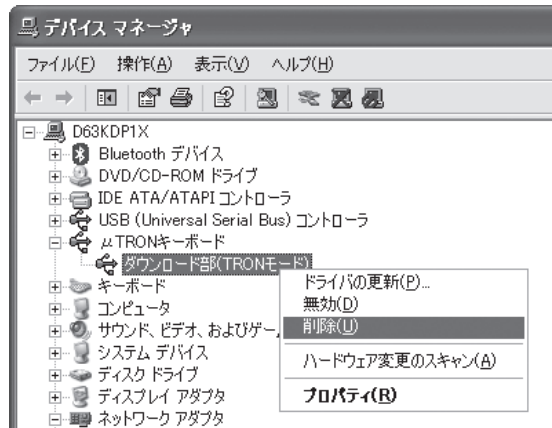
デバイス マネージャ

ファイル(F) 操作(A) 表示(V) ヘルプ(H)

D63KDP1X
Bluetooth デバイス
DVD/CD-ROM ドライブ
IDE ATA/ATAPI コントローラ
USB (Universal Serial Bus) コントローラ
μTRONキーボード
ダウンロード部(TRONモード)
キーボード
コンピュータ
サウンド、ビデオ、およびゲー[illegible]
システム デバイス
ディスク ドライブ
ディスプレイ アダプタ
ネットワーク アダプタ

ドライバの更新(P)...
無効(D)
削除(U)
ハードウェア変更のスキャン(A)
プロパティ(R)